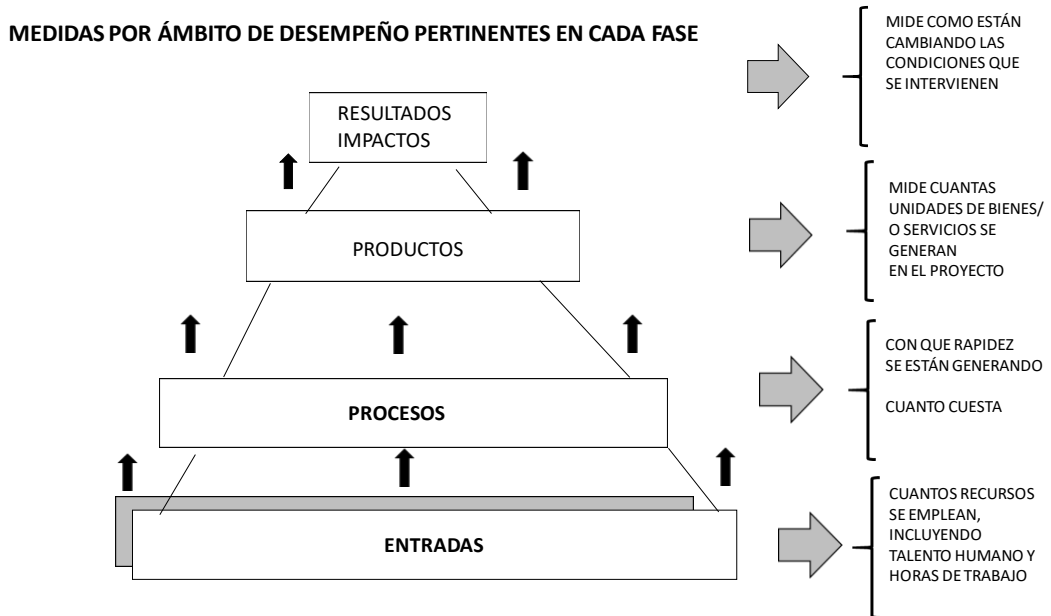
MEDIDAS POR ÁMBITO DE DESEMPEÑO PERTINENTES EN CADA FASE

RESULTADOS
IMPACTOS

MIDE COMO ESTÁN CAMBIANDO LAS CONDICIONES QUE SE INTERVIENEN

PRODUCTOS

MIDE CUANTAS UNIDADES DE BIENES/ O SERVICIOS SE GENERAN EN EL PROYECTO

PROCESOS

CON QUE RAPIDEZ SE ESTÁN GENERANDO

CUANTO CUESTA

ENTRADAS

CUANTOS RECURSOS SE EMPLEAN, INCLUYENDO TALENTO HUMANO Y HORAS DE TRABAJO